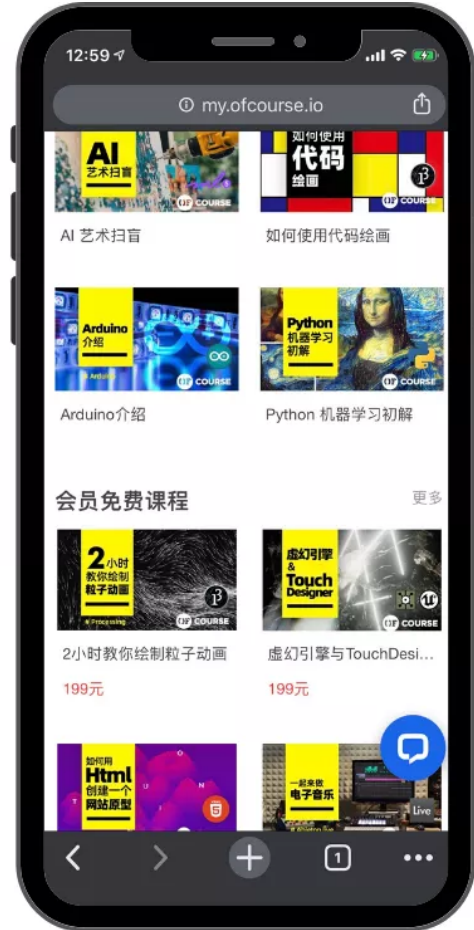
12:59

my.ofcourse.io

AI 艺术扫盲

OF COURSE

AI 艺术扫盲

如何使用 代码 绘画

OF COURSE

如何使用代码绘画

Arduino 介绍

OF COURSE

Arduino介绍

Python 机器学习 初解

OF COURSE

Python 机器学习初解

会员免费课程

更多

2小时 教你绘制 粒子动画

Processing

OF COURSE

2小时教你绘制粒子动画

199元

虚幻引擎 & Touch Designer

OF COURSE

虚幻引擎与TouchDesi...

199元

如何用 Html 创建一个 网站原型

一起来做 电子音乐

Live

1